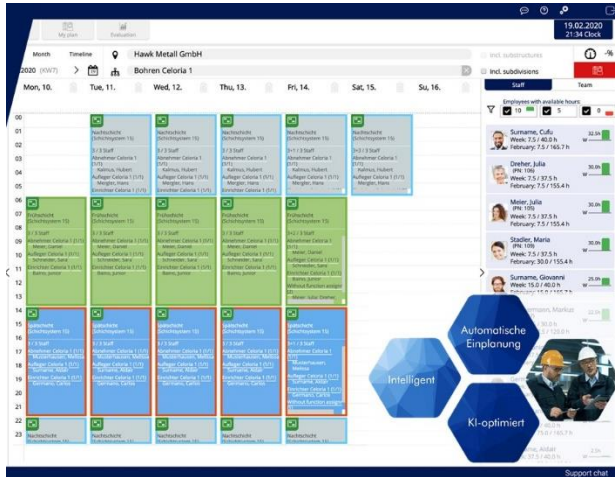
My plan
Evaluation
19.02.2020
21:34 Clock
Month
Timeline
Hawk Metall GmbH
Incl. substructures
2020 (KW7)
Bohren Celoria 1
Incl. subdivisions
Mon, 10.
Tue, 11.
Wed, 12.
Thu, 13.
Fri, 14.
Sat, 15.
Su, 16.
Staff
Team
Employees with available hours:
10
5
0
00
01
02
03
04
05
06
07
08
09
10
11
12
13
14
15
16
17
18
19
20
21
22
23
Nachtschicht (Schichtsystem 15)
3 / 3 Staff
Abnehmer Celoria 1 (1/1)
Kalmus, Hubert
Aufleger Celoria 1 (1/1)
Mergler, Hans
Einrichter Celoria 1 (1/1)
Frühschicht (Schichtsystem 15)
3 / 3 Staff
Abnehmer Celoria 1 (1/1)
Meier, Daniel
Aufleger Celoria 1 (1/1)
Schneider, Sara
Einrichter Celoria 1 (1/1)
Boms, Junior
Without function assigned
Meier, Julia Dreher
Spätschicht (Schichtsystem 15)
3 / 3 Staff
Abnehmer Celoria 1 (1/1)
Musterhausen, Markus
Aufleger Celoria 1 (1/1)
Surname, Aldair
Einrichter Celoria 1 (1/1)
Germano, Carlos
Surname, Cufu
Week: 7.5 / 40.0 h
February: 7.5 / 165.7 h
Dreher, Julia
(PN: 10%)
Week: 7.5 / 37.5 h
February: 7.5 / 165.7 h
Meier, Julia
(PN: 10%)
Week: 7.5 / 37.5 h
February: 7.5 / 155.4 h
Stadler, Maria
(PN: 10%)
Week: 7.5 / 37.5 h
February: 7.5 / 155.4 h
Surname, Giovanni
Week: 15.0 / 40.0 h
Automatische Einplanung
Intelligent
KI-optimiert
Support chat